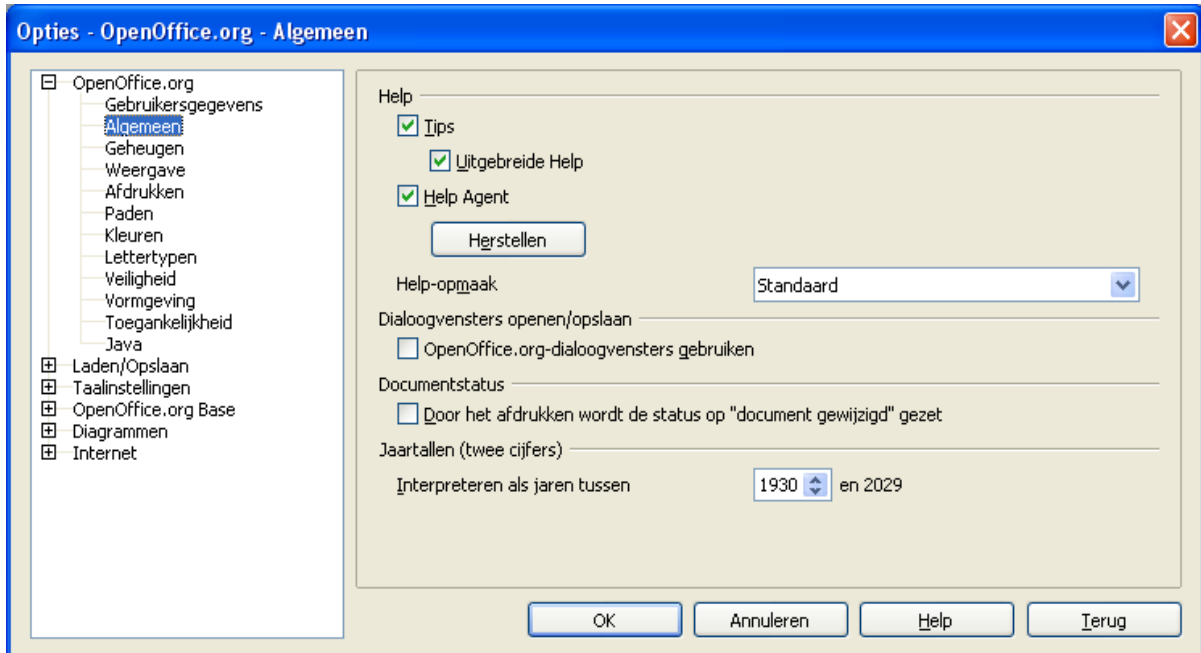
Opties - OpenOffice.org - Algemeen

OpenOffice.org
Gebruikersgegevens
Algemeen
Geheugen
Weergave
Afdrukken
Paden
Kleuren
Lettertypen
Veiligheid
Vormgeving
Toegankelijkheid
Java
Laden/Opslaan
Taalinstellingen
OpenOffice.org Base
Diagrammen
Internet

Help
Tips
Uitgebreide Help
Help Agent
Herstellen
Help-opmaak
Standaard

Dialoogvensters openen/opslaan
OpenOffice.org-dialoogvensters gebruiken

Documentstatus
Door het afdrukken wordt de status op "document gewijzigd" gezet

Jaartallen (twee cijfers)
Interpreteren als jaren tussen 1930 en 2029

OK
Annuleren
Help
Terug